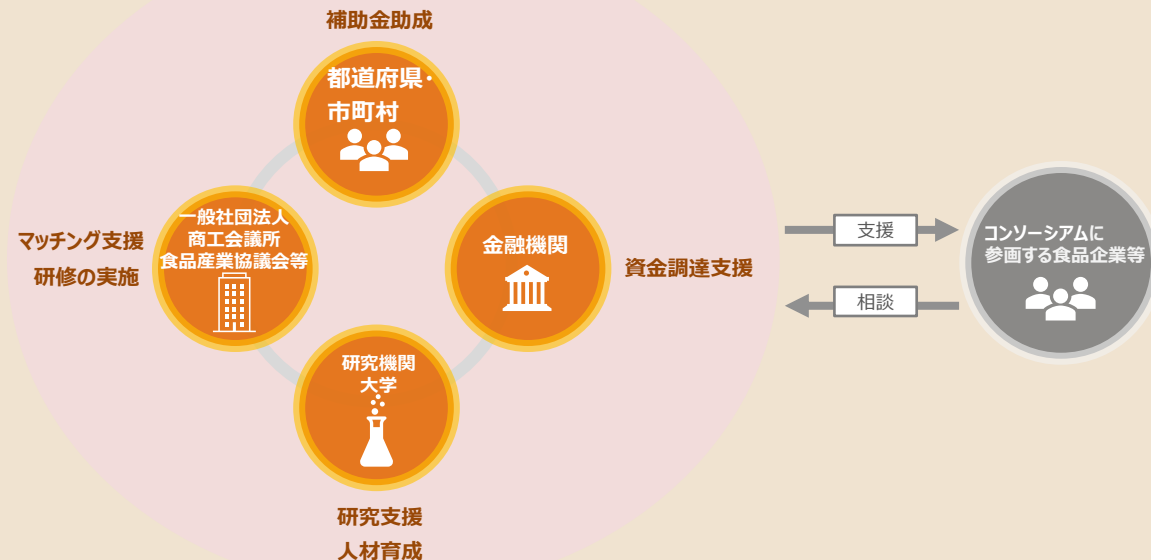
補助金助成

都道府県・
市町村

マッチング支援
研修の実施

一般社団法人
商工会議所
食品産業協議会等

金融機関

資金調達支援

研究機関
大学

研究支援
人材育成

支援

相談

コンソーシアムに
参画する食品企業等